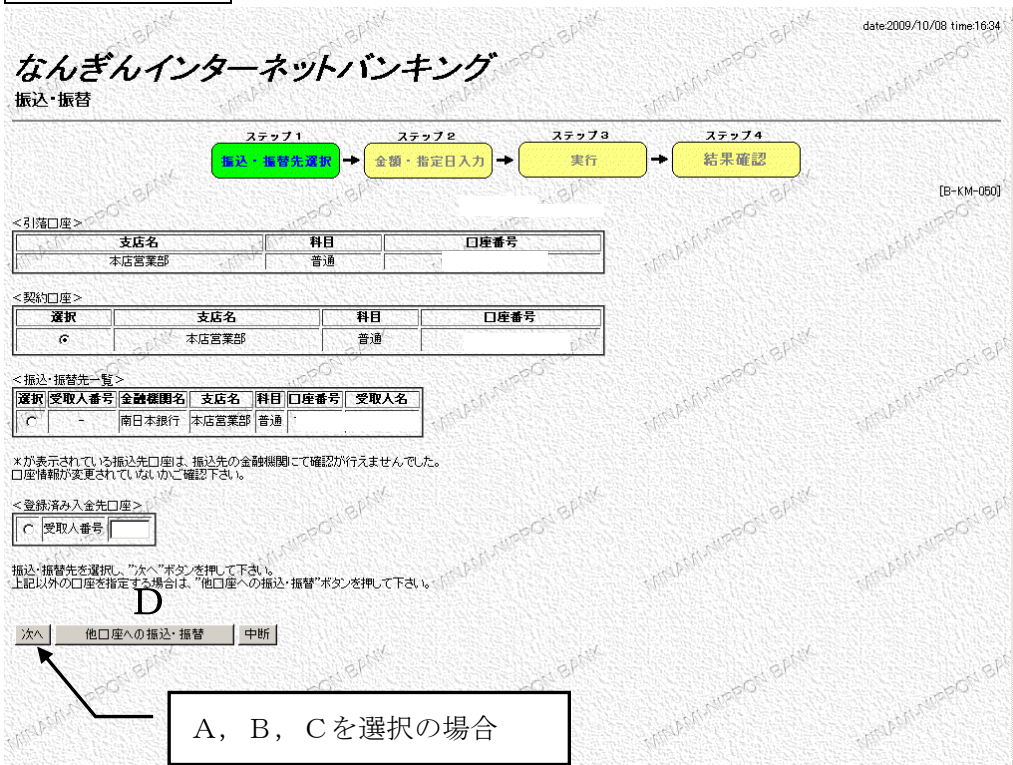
date:2009/10/08 time:16:34

なんぎんインターネットバンキング
振込・振替

ステップ1 振込・振替先選択 → ステップ2 金額・指定日入力 → ステップ3 実行 → ステップ4 結果確認

[B-KM-050]

<引落口座>

| 支店名 | 科目 | 口座番号 |
|---|---|---|
| 本店営業部 | 普通 | |

<契約口座>

| 選択 | 支店名 | 科目 | 口座番号 |
|---|---|---|---|
| ⊙ | 本店営業部 | 普通 | |

<振込・振替先一覧>

| 選択 | 受取人番号 | 金融機関名 | 支店名 | 科目 | 口座番号 | 受取人名 |
|---|---|---|---|---|---|---|
| ○ | - | 南日本銀行 | 本店営業部 | 普通 | | |

*が表示されている振込先口座は、振込先の金融機関にて確認が行えませんでした。
口座情報が変更されていないかご確認下さい。

<登録済み入金先口座>
○ 受取人番号

振込・振替先を選択し、"次へ"ボタンを押して下さい。
上記以外の口座を指定する場合は、"他口座への振込・振替"ボタンを押して下さい。

D

次へ　他口座への振込・振替　中断

A，B，Cを選択の場合

MINAMI-NIPPON BANK